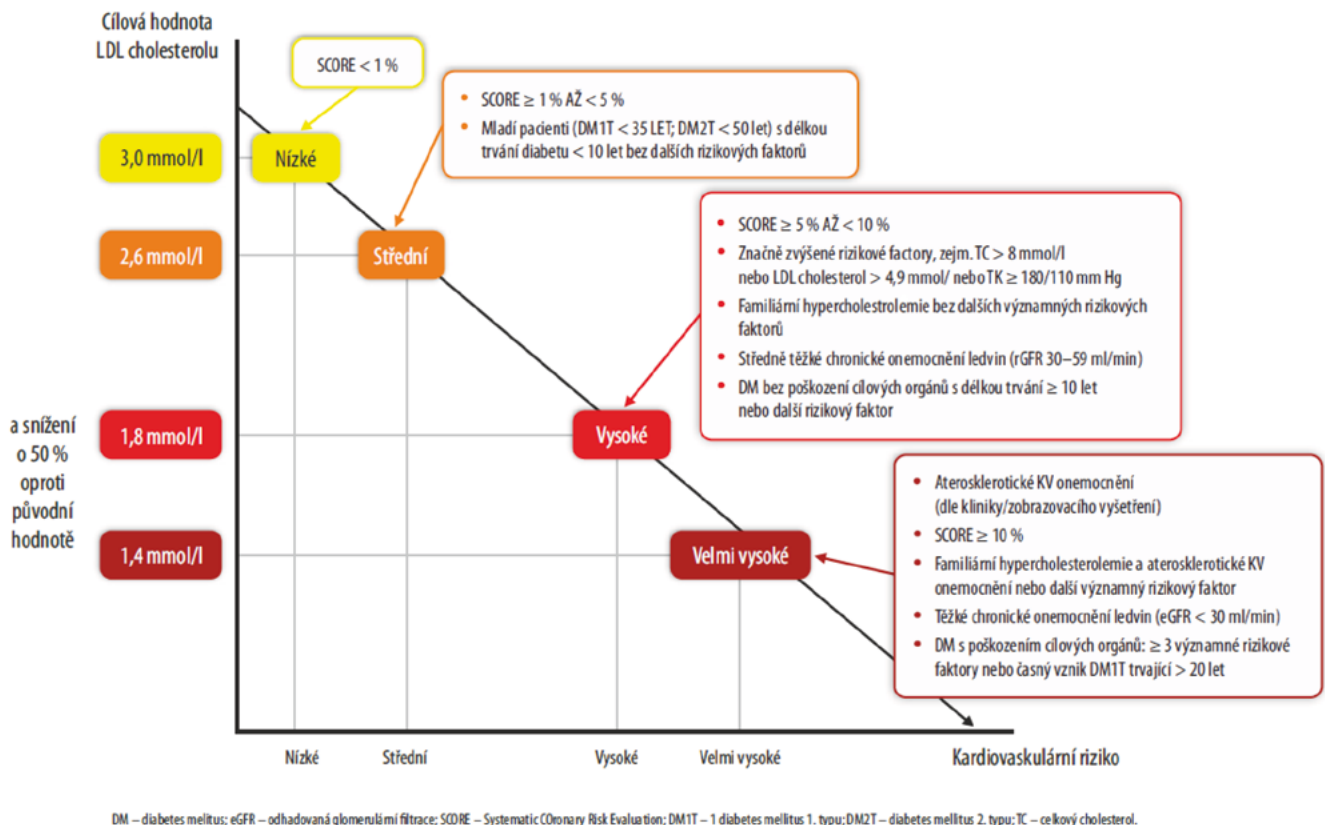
Cílová hodnota LDL cholesterolu

SCORE < 1 %

• SCORE ≥ 1 % AŽ < 5 %
• Mladí pacienti (DM1T < 35 LET; DM2T < 50 let) s délkou trvání diabetu < 10 let bez dalších rizikových faktorů

3,0 mmol/l
Nízké

2,6 mmol/l
Střední

• SCORE ≥ 5 % AŽ < 10 %
• Značně zvýšené rizikové factory, zejm. TC > 8 mmol/l nebo LDL cholesterol > 4,9 mmol/ nebo TK ≥ 180/110 mm Hg
• Familiární hypercholestrolemie bez dalších významných rizikových faktorů
• Středně těžké chronické onemocnění ledvin (rGFR 30–59 ml/min)
• DM bez poškození cílových orgánů s délkou trvání ≥ 10 let nebo další rizikový faktor

a snížení o 50 % oproti původní hodnotě

1,8 mmol/l
Vysoké

• Aterosklerotické KV onemocnění (dle kliniky/zobrazovacího vyšetření)
• SCORE ≥ 10 %
• Familiární hypercholesterolemie a aterosklerotické KV onemocnění nebo další významný rizikový faktor
• Těžké chronické onemocnění ledvin (eGFR < 30 ml/min)
• DM s poškozením cílových orgánů: ≥ 3 významné rizikové faktory nebo časný vznik DM1T trvající > 20 let

1,4 mmol/l
Velmi vysoké

Nízké
Střední
Vysoké
Velmi vysoké
Kardiovaskulární riziko

DM – diabetes mellitus; eGFR – odhadovaná glomerulární filtrace; SCORE – Systematic COronary Risk Evaluation; DM1T – 1 diabetes mellitus 1. typu; DM2T – diabetes mellitus 2. typu; TC – celkový cholesterol.